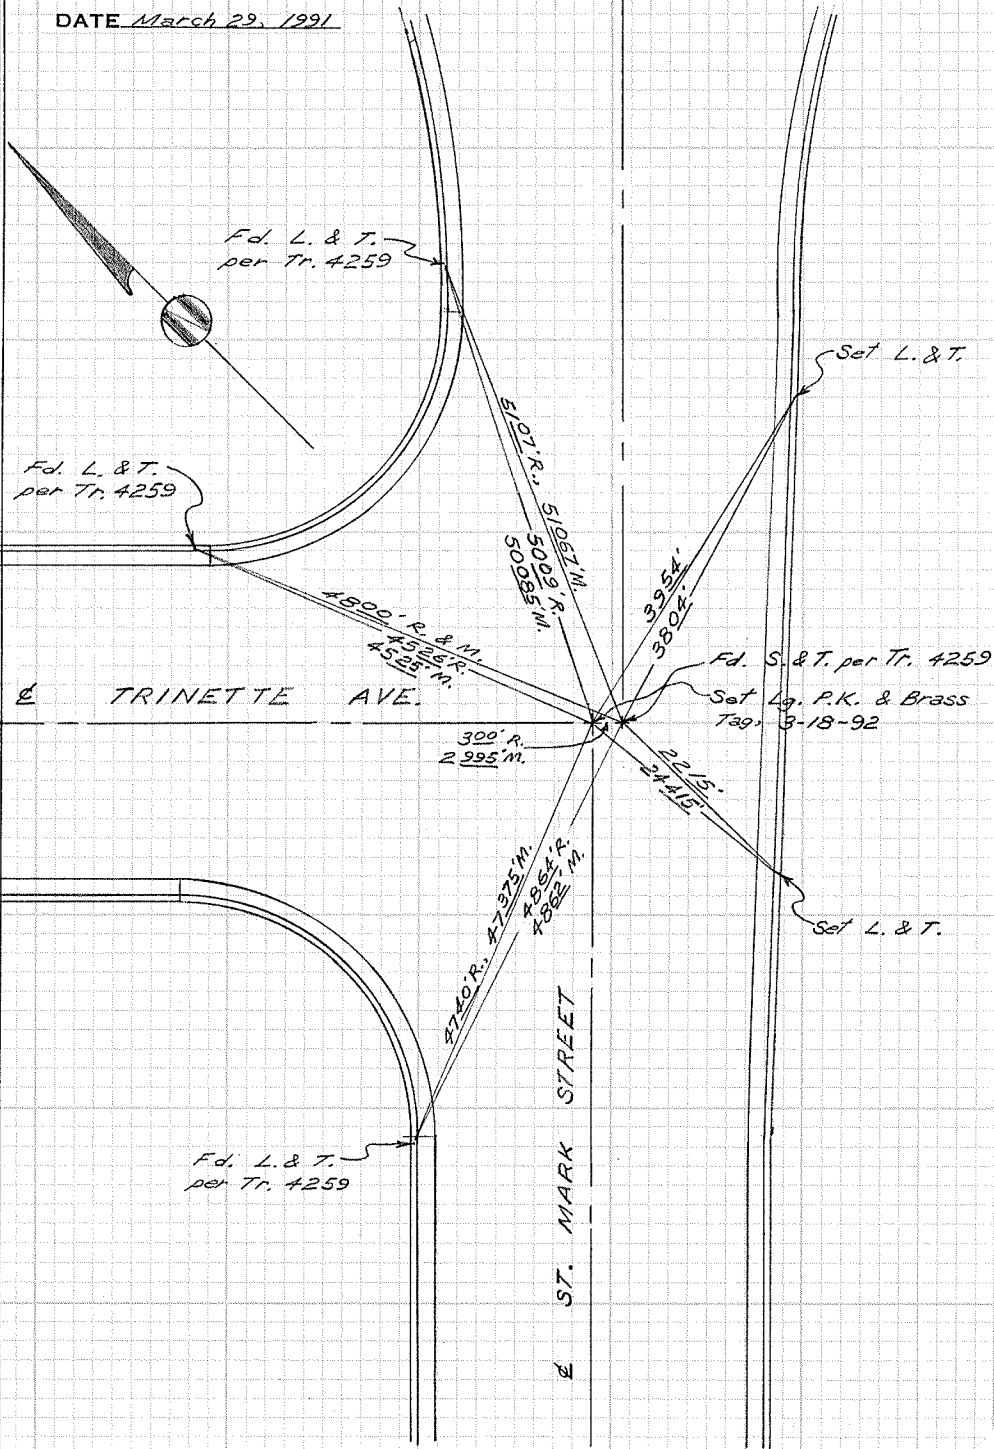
DATE March 29, 1991

Fd. L. & T. per Tr. 4259

Set L. & T.

Fd. L. & T. per Tr. 4259

51.07'R.

51.067'M.

50.09'R.

50.085'M.

39.54'

38.04'

48.00' R. & M.

45.26'R.

45.25'M.

Fd. S. & T. per Tr. 4259

Set Lg. P.K. & Brass Tag, 3-18-92

℄ TRINETTE AVE.

3.00'R.

2.995'M.

22.15'

24.415'

47.40'R.

47.375'M.

48.64'R.

48.62'M.

Set L. & T.

Fd. L. & T. per Tr. 4259

℄ ST. MARK STREET